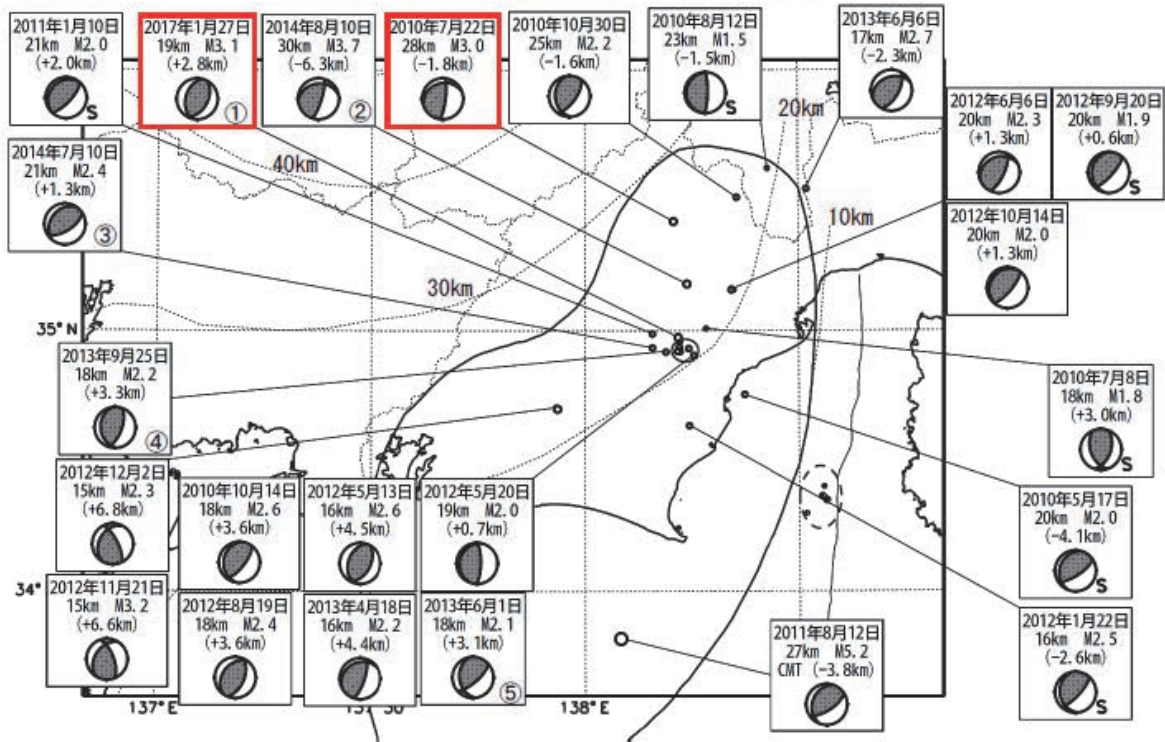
2011年1月10日
21km M2.0
(+2.0km)
S

2017年1月27日
19km M3.1
(+2.8km)
①

2014年8月10日
30km M3.7
(−6.3km)
②

2010年7月22日
28km M3.0
(−1.8km)

2010年10月30日
25km M2.2
(−1.6km)

2010年8月12日
23km M1.5
(−1.5km)
S

2013年6月6日
17km M2.7
(−2.3km)

2012年6月6日
20km M2.3
(+1.3km)

2012年9月20日
20km M1.9
(+0.6km)
S

2014年7月10日
21km M2.4
(+1.3km)
③

40km

20km

10km

2012年10月14日
20km M2.0
(+1.3km)

30km

35° N

2013年9月25日
18km M2.2
(+3.3km)
④

2010年7月8日
18km M1.8
(+3.0km)
S

2012年12月2日
15km M2.3
(+6.8km)

2010年10月14日
18km M2.6
(+3.6km)

2012年5月13日
16km M2.6
(+4.5km)

2012年5月20日
19km M2.0
(+0.7km)

2010年5月17日
20km M2.0
(−4.1km)
S

34°

2012年11月21日
15km M3.2
(+6.6km)

2012年8月19日
18km M2.4
(+3.6km)

2013年4月18日
16km M2.2
(+4.4km)

2013年6月1日
18km M2.1
(+3.1km)
⑤

2012年1月22日
16km M2.5
(−2.6km)
S

2011年8月12日
27km M5.2
CMT (−3.8km)

137° E

137° 30'

138° E